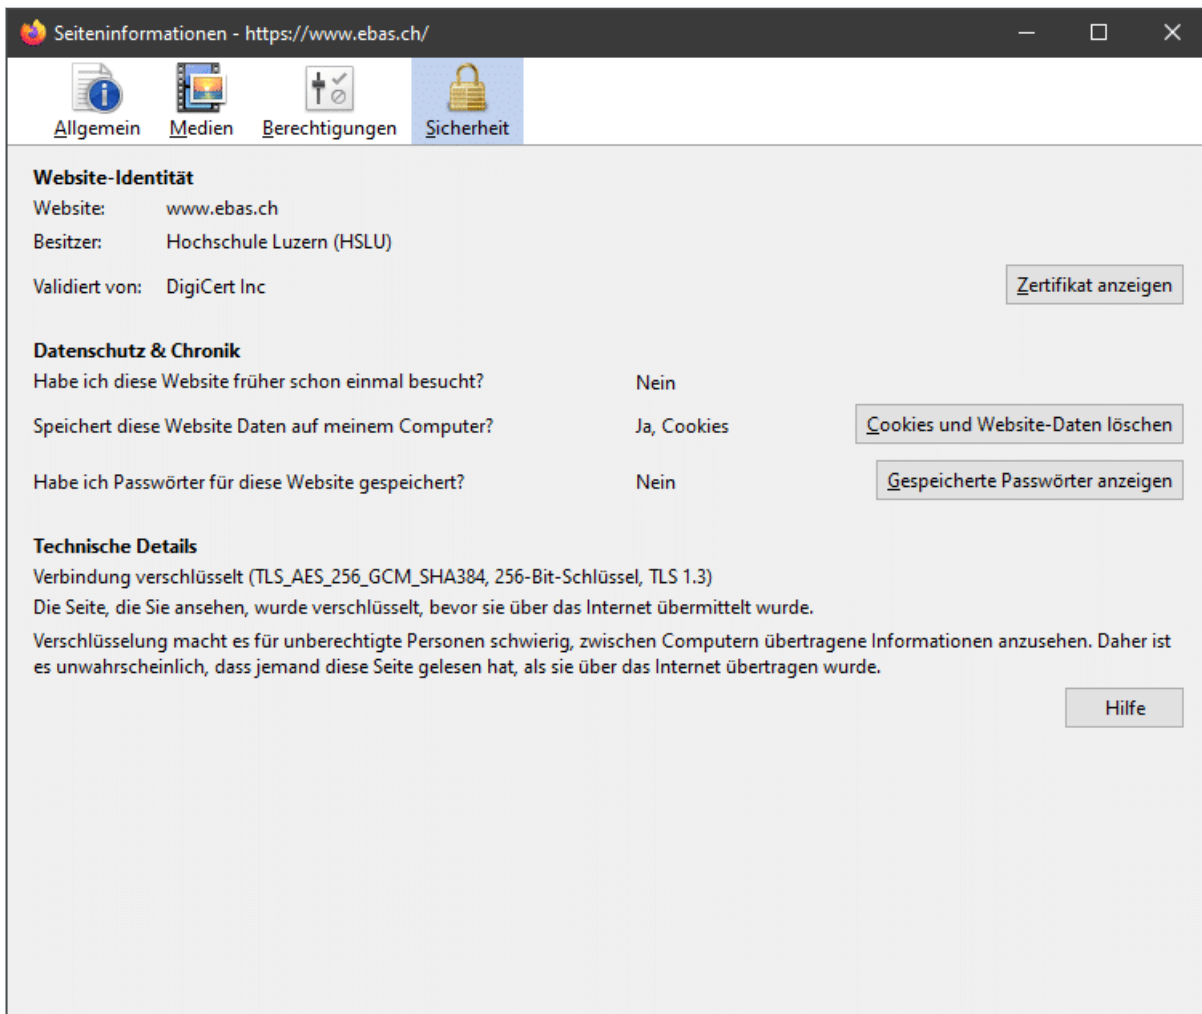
Seiteninformationen - https://www.ebas.ch/

Allgemein Medien Berechtigungen Sicherheit

Website-Identität
Website: www.ebas.ch
Besitzer: Hochschule Luzern (HSLU)
Validiert von: DigiCert Inc
Zertifikat anzeigen

Datenschutz & Chronik
Habe ich diese Website früher schon einmal besucht? Nein
Speichert diese Website Daten auf meinem Computer? Ja, Cookies
Cookies und Website-Daten löschen
Habe ich Passwörter für diese Website gespeichert? Nein
Gespeicherte Passwörter anzeigen

Technische Details
Verbindung verschlüsselt (TLS_AES_256_GCM_SHA384, 256-Bit-Schlüssel, TLS 1.3)
Die Seite, die Sie ansehen, wurde verschlüsselt, bevor sie über das Internet übermittelt wurde.
Verschlüsselung macht es für unberechtigte Personen schwierig, zwischen Computern übertragene Informationen anzusehen. Daher ist es unwahrscheinlich, dass jemand diese Seite gelesen hat, als sie über das Internet übertragen wurde.
Hilfe